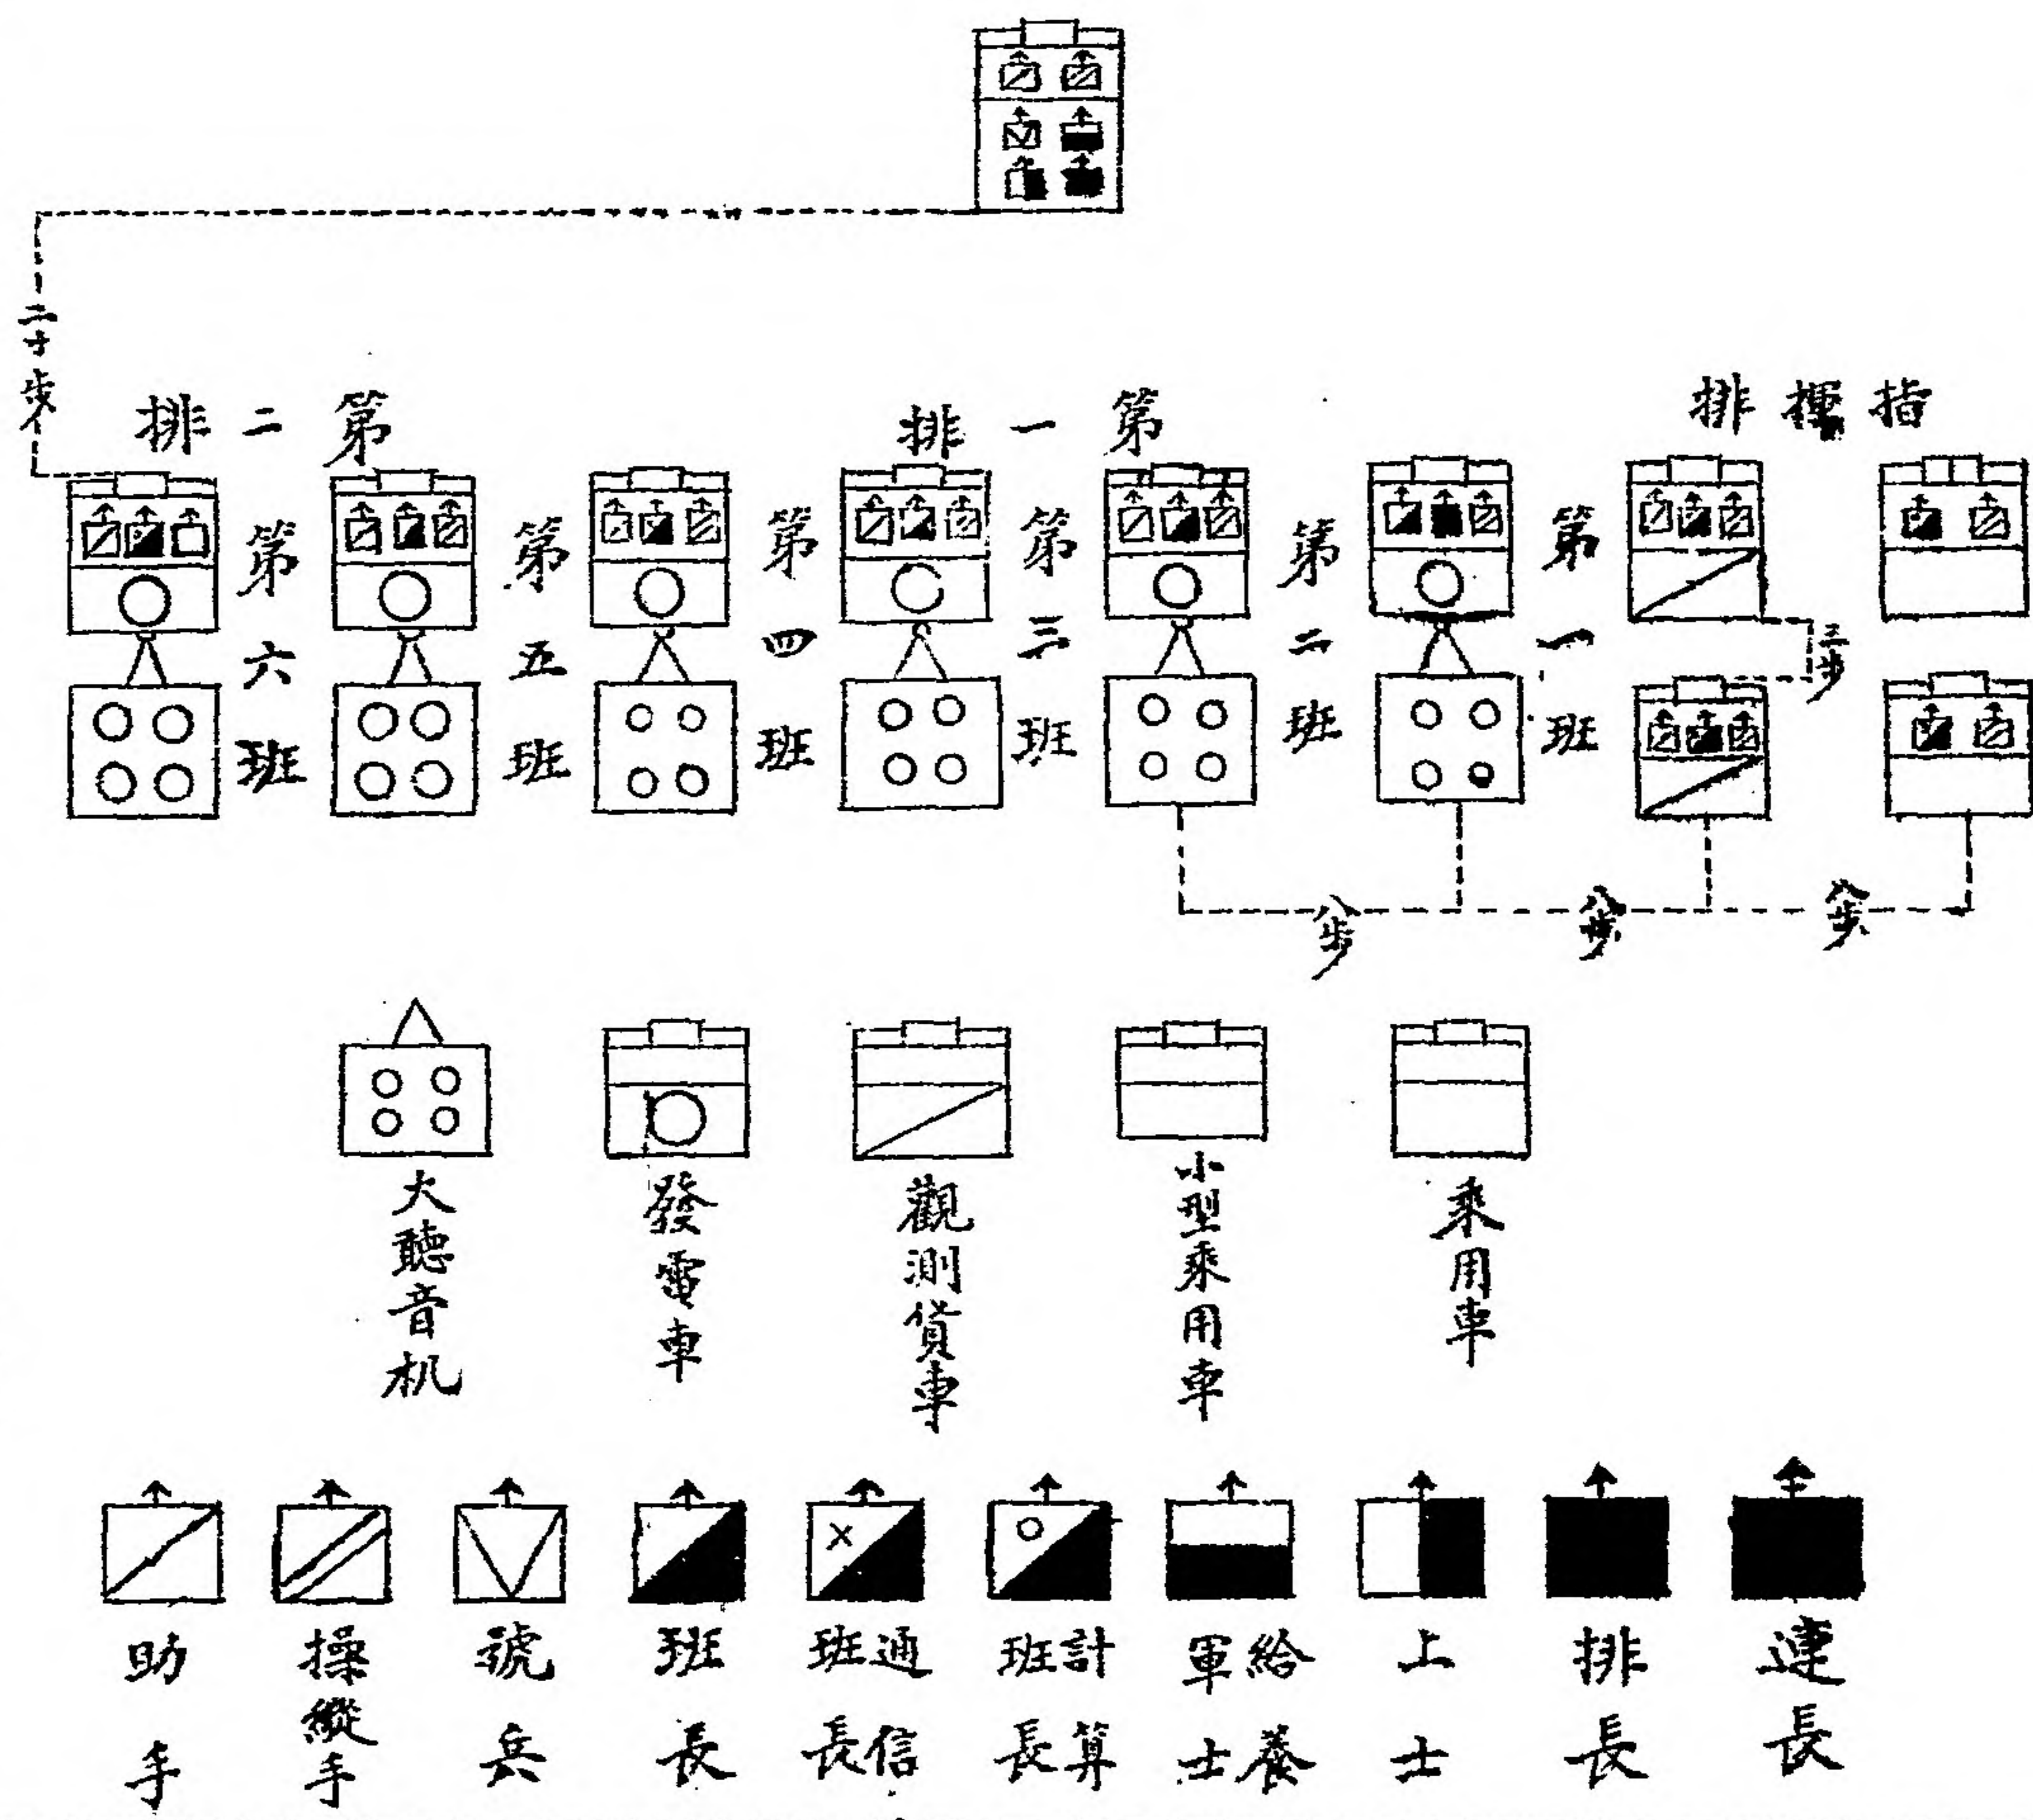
二十步

排二第

排一第

排揮指

第六班

第五班

第四班

第三班

第二班

第一班

十步

十步

十步

十步

大聽音机

發電車

觀測貨車

小型乘用車

乘用車

助手

操縱手

號兵

班長

通信班長

計算班長

給養軍士

上士

排長

連長